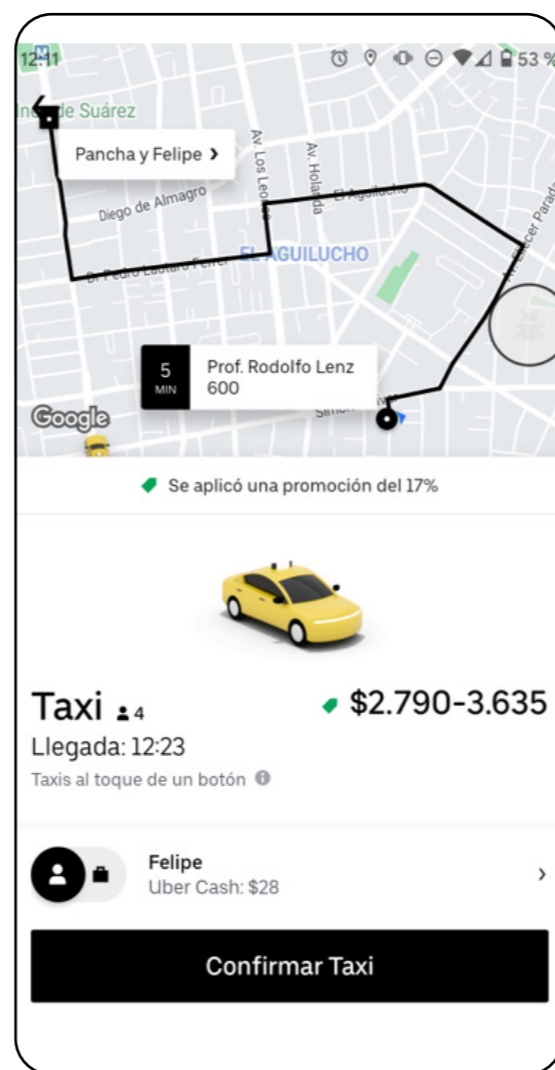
12:11

53 %

de Suárez

Pancha y Felipe ›

Diego de Almagro

Av. Los Leones

Av. Holanda

El Aguilucho

Dr. Pedro Lautaro Ferrer

EL AGUILUCHO

Av. Eliecer Parada

5
MIN

Prof. Rodolfo Lenz
600

Simón

Google

Se aplicó una promoción del 17%

Taxi 4

$2.790-3.635

Llegada: 12:23

Taxis al toque de un botón

Felipe
Uber Cash: $28

›

Confirmar Taxi